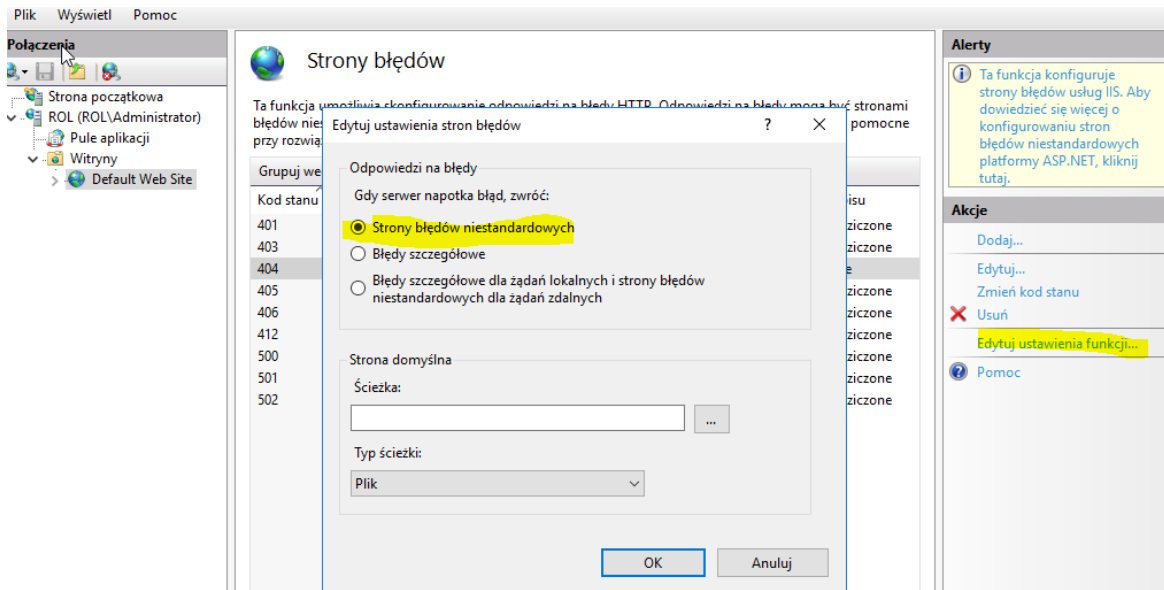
Plik Wyświetl Pomoc

Połączenia

Strona początkowa
ROL (ROL\Administrator)
Pule aplikacji
Witryny
Default Web Site

Strony błędów

Ta funkcja umożliwia skonfigurowanie odpowiedzi na błędy HTTP. Odpowiedzi na błędy mogą być stronami błędów nies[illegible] pomocne przy rozwią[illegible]

Grupuj we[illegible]

| Kod stanu | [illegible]isu |
|---|---|
| 401 | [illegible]ziczone |
| 403 | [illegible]ziczone |
| 404 | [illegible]e |
| 405 | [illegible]ziczone |
| 406 | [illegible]ziczone |
| 412 | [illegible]ziczone |
| 500 | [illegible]ziczone |
| 501 | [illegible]ziczone |
| 502 | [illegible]ziczone |

Edytuj ustawienia stron błędów ? ×

Odpowiedzi na błędy
Gdy serwer napotka błąd, zwróć:
Strony błędów niestandardowych
Błędy szczegółowe
Błędy szczegółowe dla żądań lokalnych i strony błędów niestandardowych dla żądań zdalnych

Strona domyślna
Ścieżka:
...
Typ ścieżki:
Plik

OK Anuluj

Alerty
Ta funkcja konfiguruje strony błędów usług IIS. Aby dowiedzieć się więcej o konfigurowaniu stron błędów niestandardowych platformy ASP.NET, kliknij tutaj.

Akcje
Dodaj...
Edytuj...
Zmień kod stanu
Usuń
Edytuj ustawienia funkcji...
Pomoc